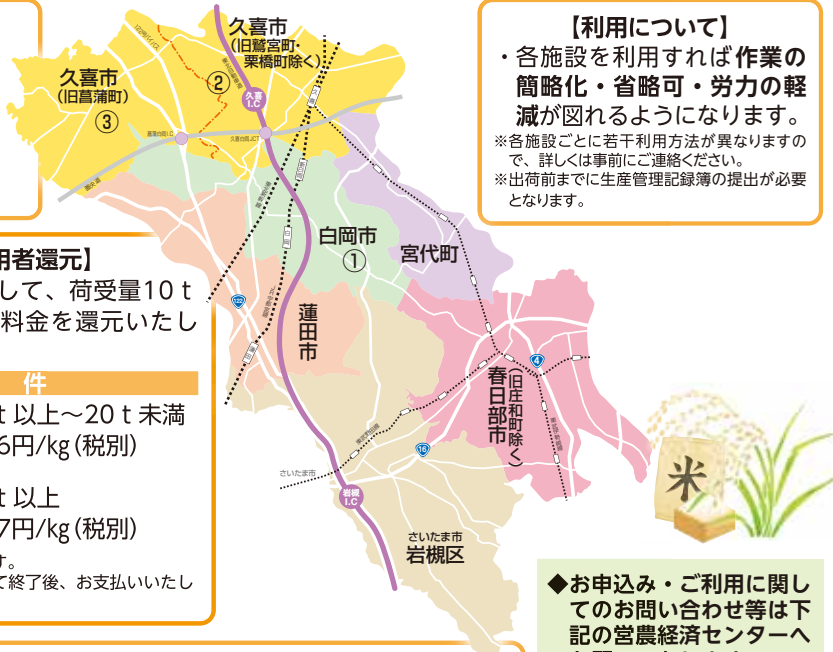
久喜市
(旧鷲宮町・栗橋町除く)
②

久喜市
(旧菖蒲町)
③

久喜
I.C

白岡市
①

宮代町

蓮田市

春日部市
(旧庄和町除く)

岩槻
I.C

さいたま市
岩槻区

さいたま市

【利用について】
・各施設を利用すれば作業の簡略化・省略可・労力の軽減が図れるようになります。
※各施設ごとに若干利用方法が異なりますので、詳しくは事前にご連絡ください。
※出荷前までに生産管理記録簿の提出が必要となります。

用者還元】
して、荷受量10ｔ
料金を還元いたし

件
t 以上～20ｔ未満
6円/kg (税別)

t 以上
7円/kg (税別)
す。
て終了後、お支払いいたし

米

◆お申込み・ご利用に関してのお問い合わせ等は下記の営農経済センターへ